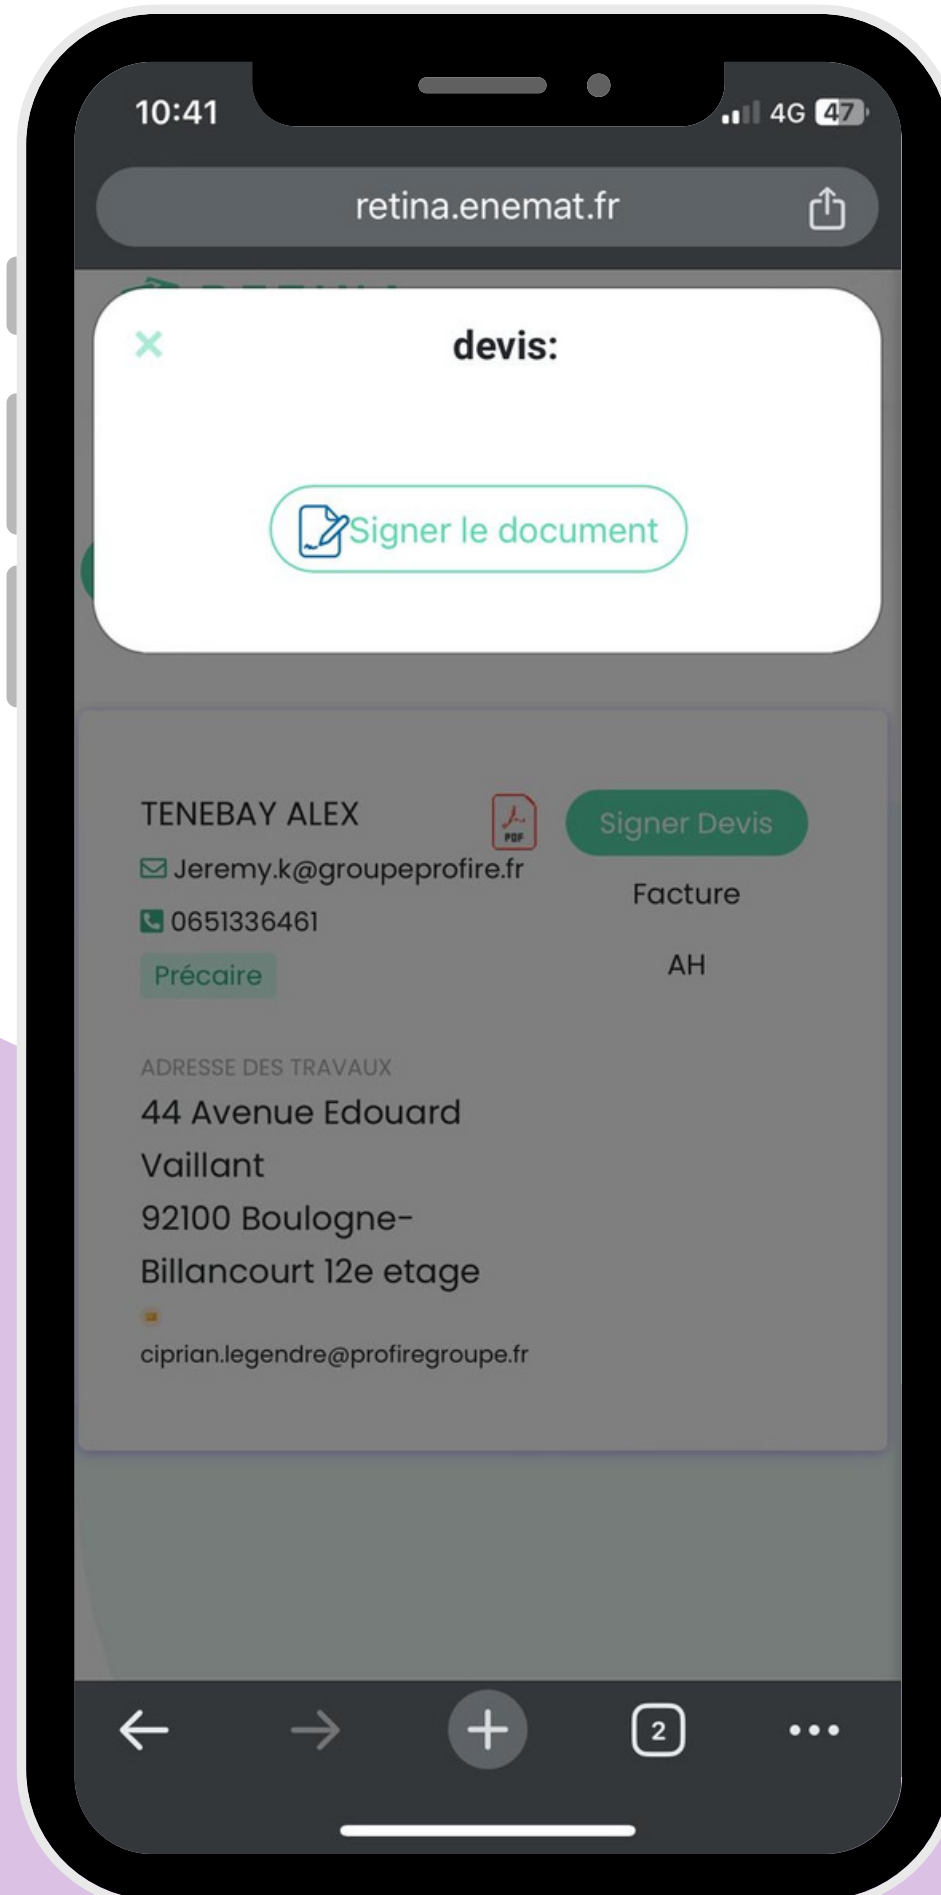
10:41 4G 47

retina.enemat.fr

×

devis:

Signer le document

TENEBAY ALEX

PDF

Signer Devis

Jeremy.k@groupeprofire.fr

Facture

0651336461

AH

Précaire

ADRESSE DES TRAVAUX

44 Avenue Edouard Vaillant 92100 Boulogne-Billancourt 12e etage

ciprian.legendre@profiregroupe.fr

2